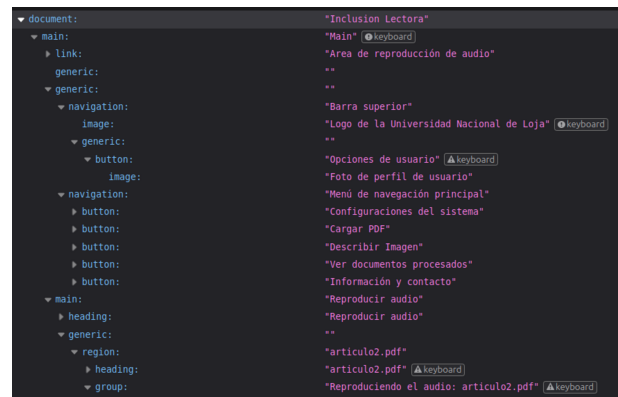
document: "Inclusion Lectora"
main: "Main" keyboard
link: "Area de reproducción de audio"
generic: ""
generic: ""
navigation: "Barra superior"
image: "Logo de la Universidad Nacional de Loja" keyboard
generic: ""
button: "Opciones de usuario" keyboard
image: "Foto de perfil de usuario"
navigation: "Menú de navegación principal"
button: "Configuraciones del sistema"
button: "Cargar PDF"
button: "Describir Imagen"
button: "Ver documentos procesados"
button: "Información y contacto"
main: "Reproducir audio"
heading: "Reproducir audio"
generic: ""
region: "articulo2.pdf"
heading: "articulo2.pdf" keyboard
group: "Reproduciendo el audio: articulo2.pdf" keyboard